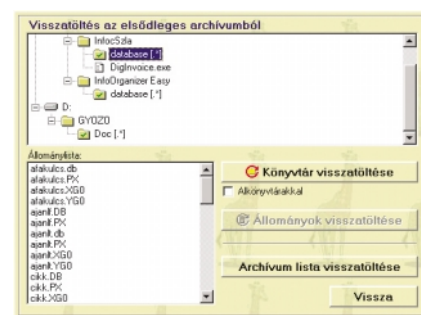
Visszatöltés az elsődleges archívumból

InfocSzla
database [.*]
DigInvoice.exe
InfoOrganizer Easy
database [.*]
D:
GYOZO
Doc [.*]

Állománylista:

afakulcs.db
afakulcs.PX
afakulcs.XG0
afakulcs.YG0
ajanlt.DB
ajanlt.PX
ajanlt.db
ajanlt.PX
ajanlt.XG0
ajanlt.YG0
cikk.DB
cikk.PX
cikk.XG0

Könyvtár visszatöltése
Alkönyvtárakkal
Állományok visszatöltése
Archívum lista visszatöltése
Vissza